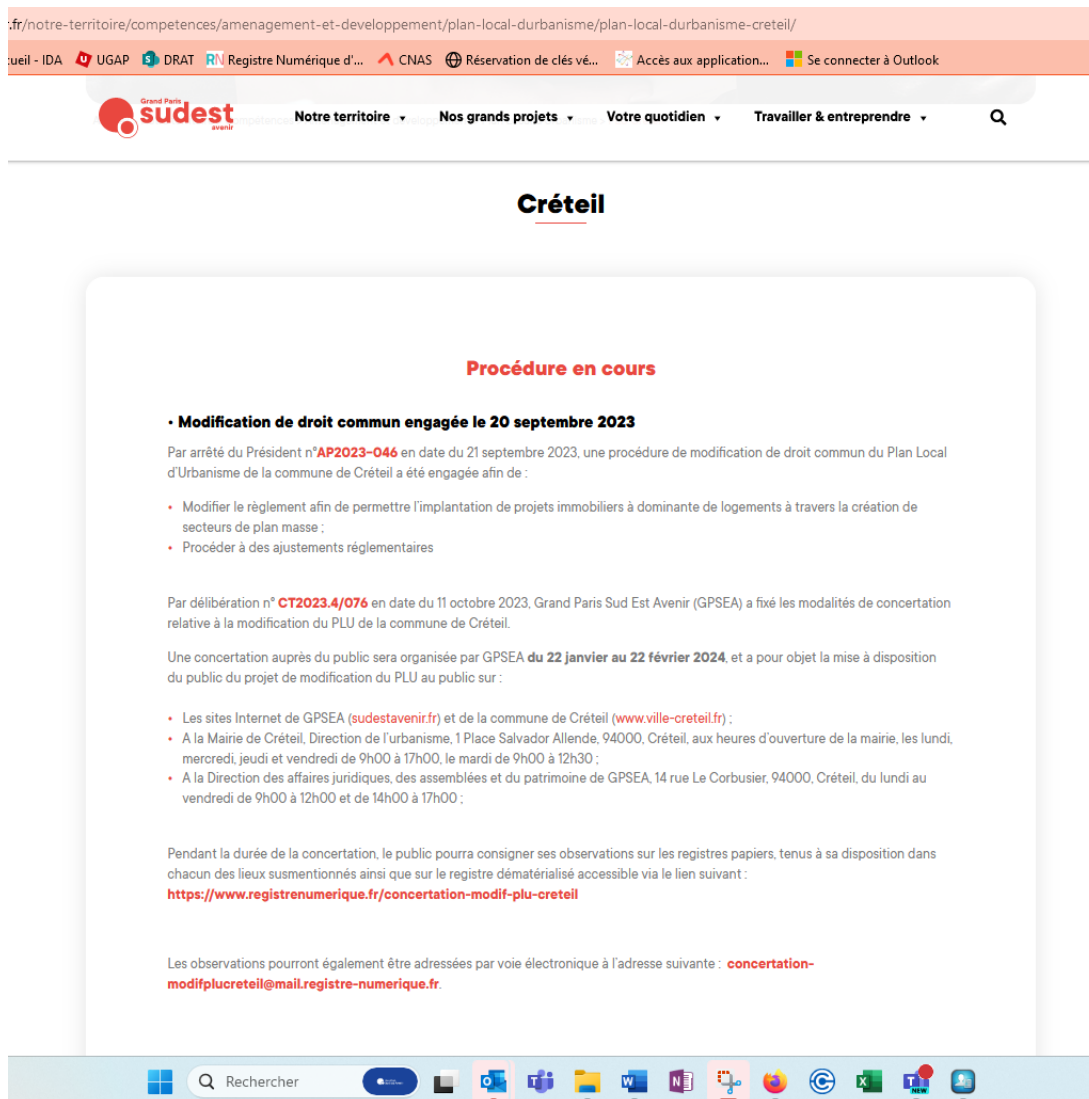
:.fr/notre-territoire/competences/amenagement-et-developpement/plan-local-durbanisme/plan-local-durbanisme-creteil/

ueil - IDA UGAP DRAT Registre Numérique d'... CNAS Réservation de clés vé... Accès aux application... Se connecter à Outlook

Grand Paris sudest avenir

Notre territoire Nos grands projets Votre quotidien Travailler & entreprendre

Créteil

Procédure en cours

• Modification de droit commun engagée le 20 septembre 2023

Par arrêté du Président n°AP2023-046 en date du 21 septembre 2023, une procédure de modification de droit commun du Plan Local d'Urbanisme de la commune de Créteil a été engagée afin de :

• Modifier le règlement afin de permettre l'implantation de projets immobiliers à dominante de logements à travers la création de secteurs de plan masse ;
• Procéder à des ajustements réglementaires

Par délibération n° CT2023.4/076 en date du 11 octobre 2023, Grand Paris Sud Est Avenir (GPSEA) a fixé les modalités de concertation relative à la modification du PLU de la commune de Créteil.

Une concertation auprès du public sera organisée par GPSEA du 22 janvier au 22 février 2024, et a pour objet la mise à disposition du public du projet de modification du PLU au public sur :

• Les sites Internet de GPSEA (sudestavenir.fr) et de la commune de Créteil (www.ville-creteil.fr) ;
• A la Mairie de Créteil, Direction de l'urbanisme, 1 Place Salvador Allende, 94000, Créteil, aux heures d'ouverture de la mairie, les lundi, mercredi, jeudi et vendredi de 9h00 à 17h00, le mardi de 9h00 à 12h30 ;
• A la Direction des affaires juridiques, des assemblées et du patrimoine de GPSEA, 14 rue Le Corbusier, 94000, Créteil, du lundi au vendredi de 9h00 à 12h00 et de 14h00 à 17h00 ;

Pendant la durée de la concertation, le public pourra consigner ses observations sur les registres papiers, tenus à sa disposition dans chacun des lieux susmentionnés ainsi que sur le registre dématérialisé accessible via le lien suivant : https://www.registrenumerique.fr/concertation-modif-plu-creteil

Les observations pourront également être adressées par voie électronique à l'adresse suivante : concertation-modifplucreteil@mail.registre-numerique.fr.

Rechercher